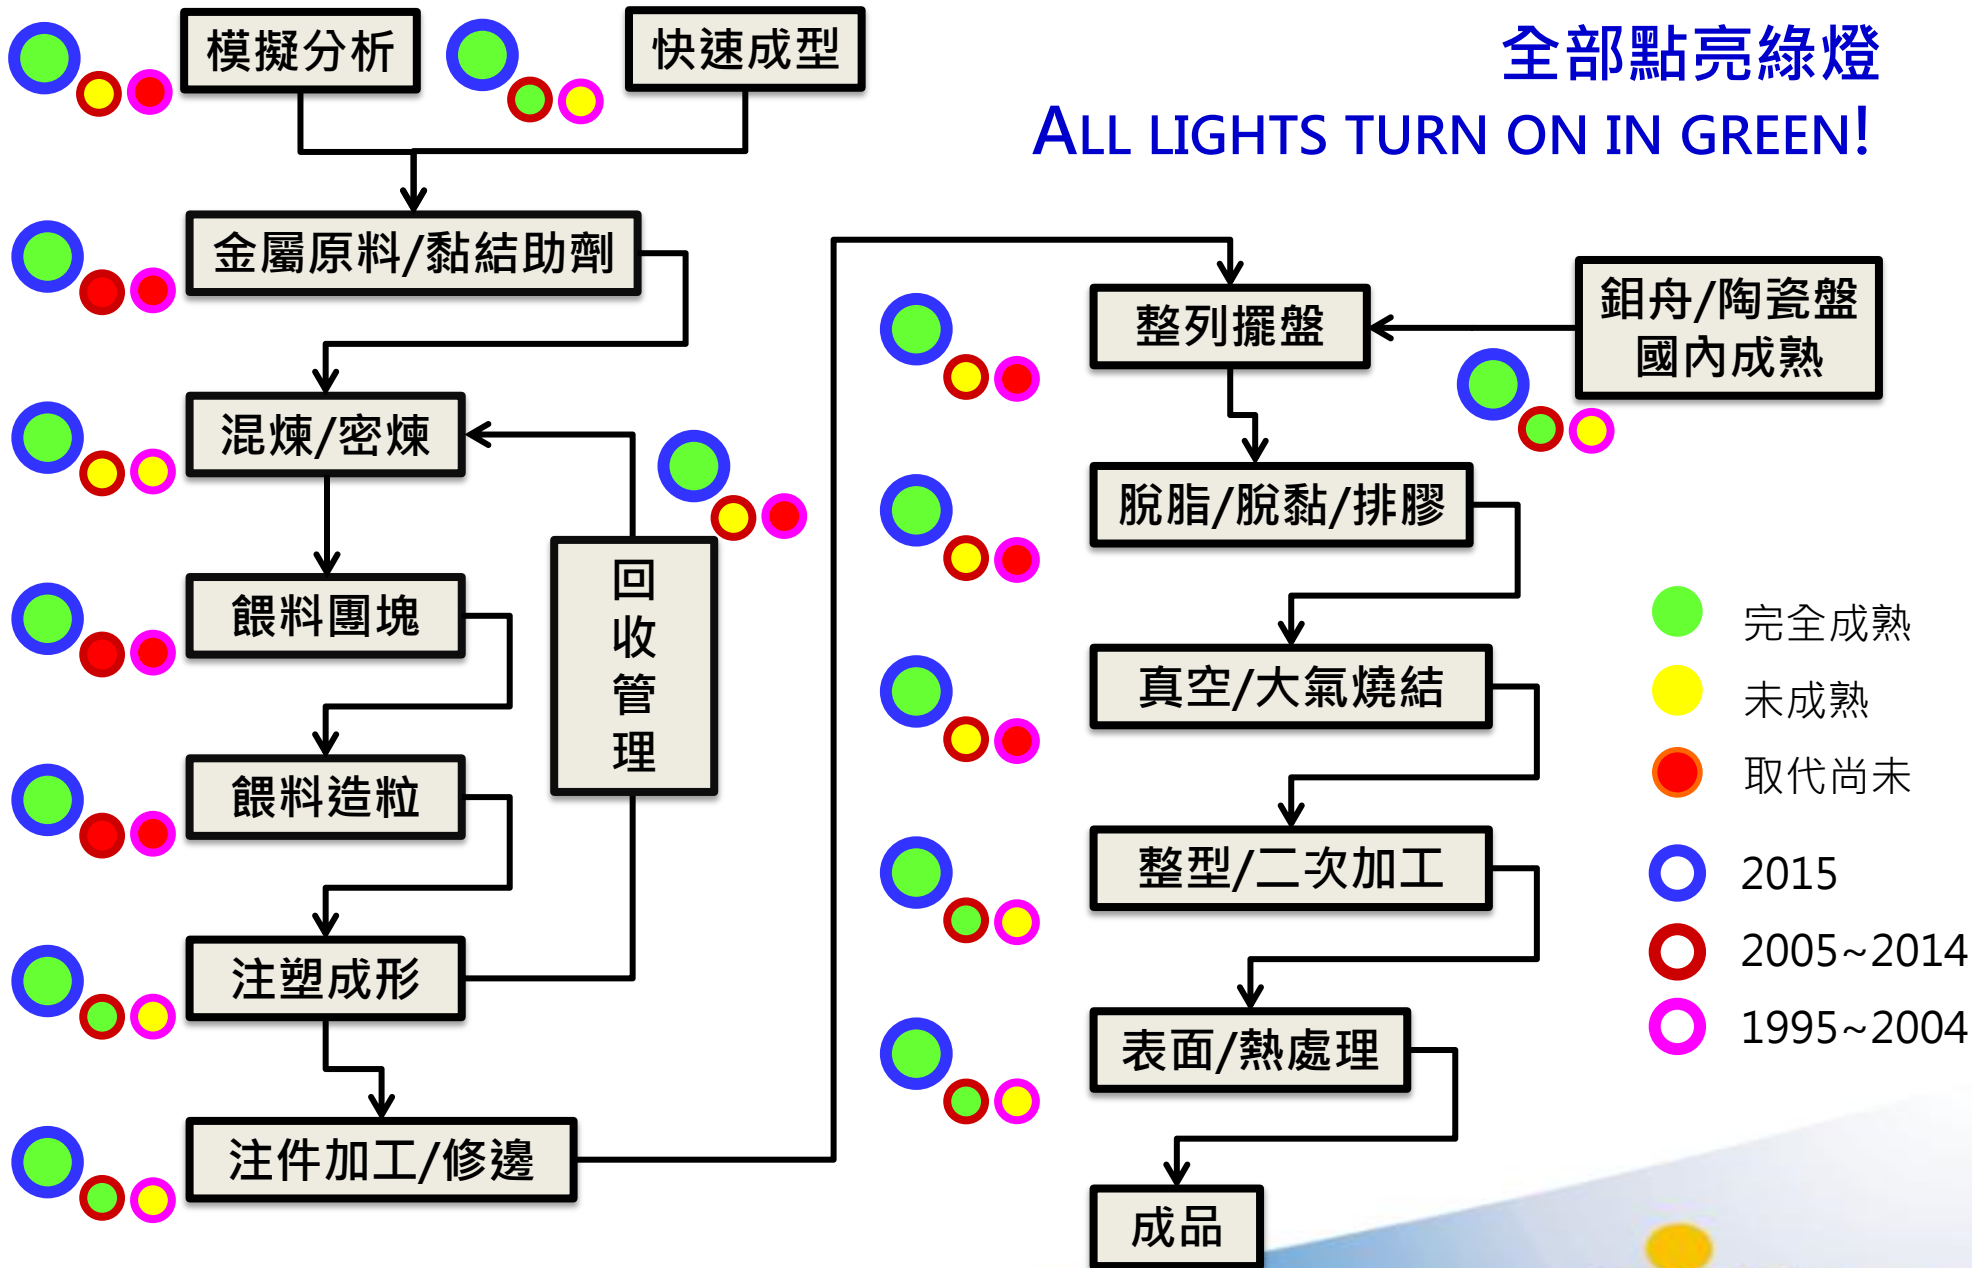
模擬分析

快速成型

全部點亮綠燈

ALL LIGHTS TURN ON IN GREEN!

金屬原料/黏結助劑

混煉/密煉

餵料團塊

餵料造粒

注塑成形

注件加工/修邊

回收管理

整列擺盤

鉬舟/陶瓷盤國內成熟

脫脂/脫黏/排膠

真空/大氣燒結

整型/二次加工

表面/熱處理

成品

完全成熟

未成熟

取代尚未

2015

2005~2014

1995~2004